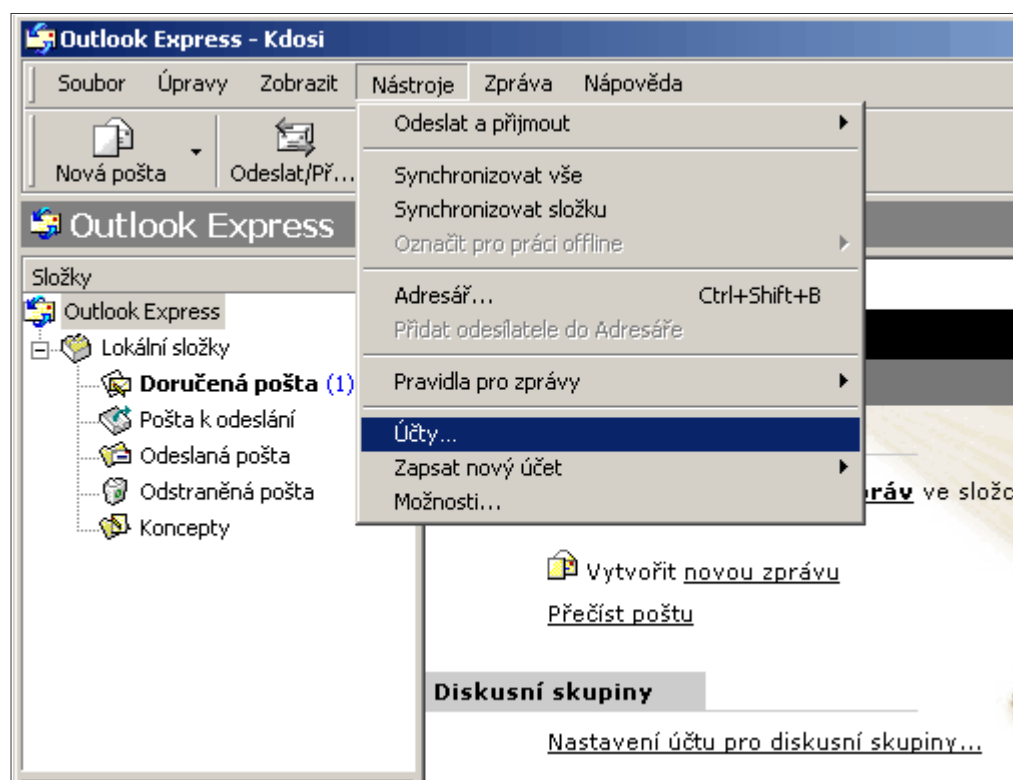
Outlook Express - Kdosi

Soubor Úpravy Zobrazit Nástroje Zpráva Nápověda

Nová pošta Odeslat/Př...

Outlook Express

Složky

Outlook Express
Lokální složky
Doručená pošta (1)
Pošta k odeslání
Odeslaná pošta
Odstraněná pošta
Koncepty

Odeslat a přijmout
Synchronizovat vše
Synchronizovat složku
Označit pro práci offline
Adresář... Ctrl+Shift+B
Přidat odesílatele do Adresáře
Pravidla pro zprávy
Účty...
Zapsat nový účet
Možnosti...

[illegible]ráv ve složc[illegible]

Vytvořit novou zprávu

Přečíst poštu

Diskusní skupiny

Nastavení účtu pro diskusní skupiny...